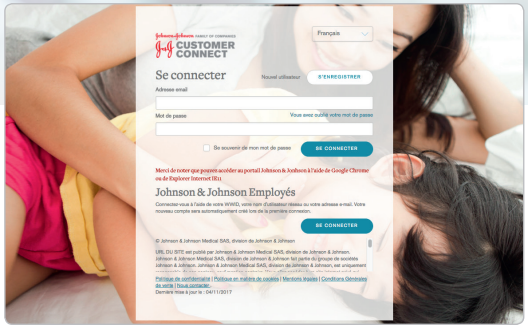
Johnson & Johnson FAMILY OF COMPANIES
J&J CUSTOMER CONNECT

Français

Se connecter
Nouvel utilisateur
S'ENREGISTRER

Adresse email

Mot de passe
Vous avez oublié votre mot de passe

Se souvenir de mon mot de passe
SE CONNECTER

Merci de noter que pouvez accéder au portail Johnson & Johnson à l'aide de Google Chrome ou de Explorer Internet IE11

Johnson & Johnson Employés

Connectez-vous à l'aide de votre WWID, votre nom d'utilisateur réseau ou votre adresse e-mail. Votre nouveau compte sera automatiquement créé lors de la première connexion.

SE CONNECTER

© Johnson & Johnson Medical SAS, division de Johnson & Johnson

URL DU SITE est publié par Johnson & Johnson Medical SAS, division de Johnson & Johnson, Johnson & Johnson Medical SAS, division de Johnson & Johnson fait partie du groupe de sociétés Johnson & Johnson. Johnson & Johnson Medical SAS, division de Johnson & Johnson est uniquement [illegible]

Politique de confidentialité | Politique en matière de cookies | Mentions légales | Conditions Générales de vente | Nous contacter
Dernière mise à jour le : 04/11/2017